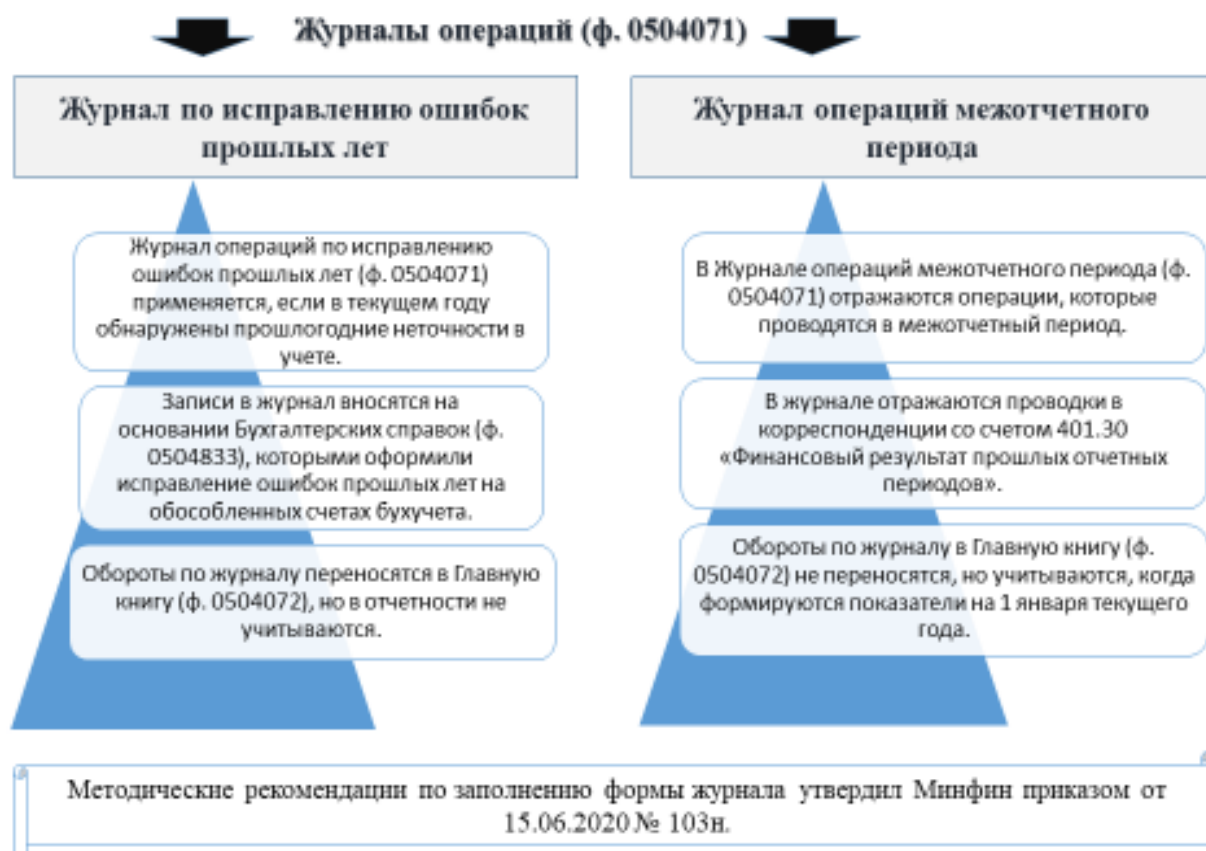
Журналы операций (ф. 0504071)

Журнал по исправлению ошибок прошлых лет

Журнал операций по исправлению ошибок прошлых лет (ф. 0504071) применяется, если в текущем году обнаружены прошлогодние неточности в учете.

Записи в журнал вносятся на основании Бухгалтерских справок (ф. 0504833), которыми оформили исправление ошибок прошлых лет на обособленных счетах бухучета.

Обороты по журналу переносятся в Главную книгу (ф. 0504072), но в отчетности не учитываются.

Журнал операций межотчетного периода

В Журнале операций межотчетного периода (ф. 0504071) отражаются операции, которые проводятся в межотчетный период.

В журнале отражаются проводки в корреспонденции со счетом 401.30 «Финансовый результат прошлых отчетных периодов».

Обороты по журналу в Главную книгу (ф. 0504072) не переносятся, но учитываются, когда формируются показатели на 1 января текущего года.

Методические рекомендации по заполнению формы журнала утвердил Минфин приказом от 15.06.2020 № 103н.